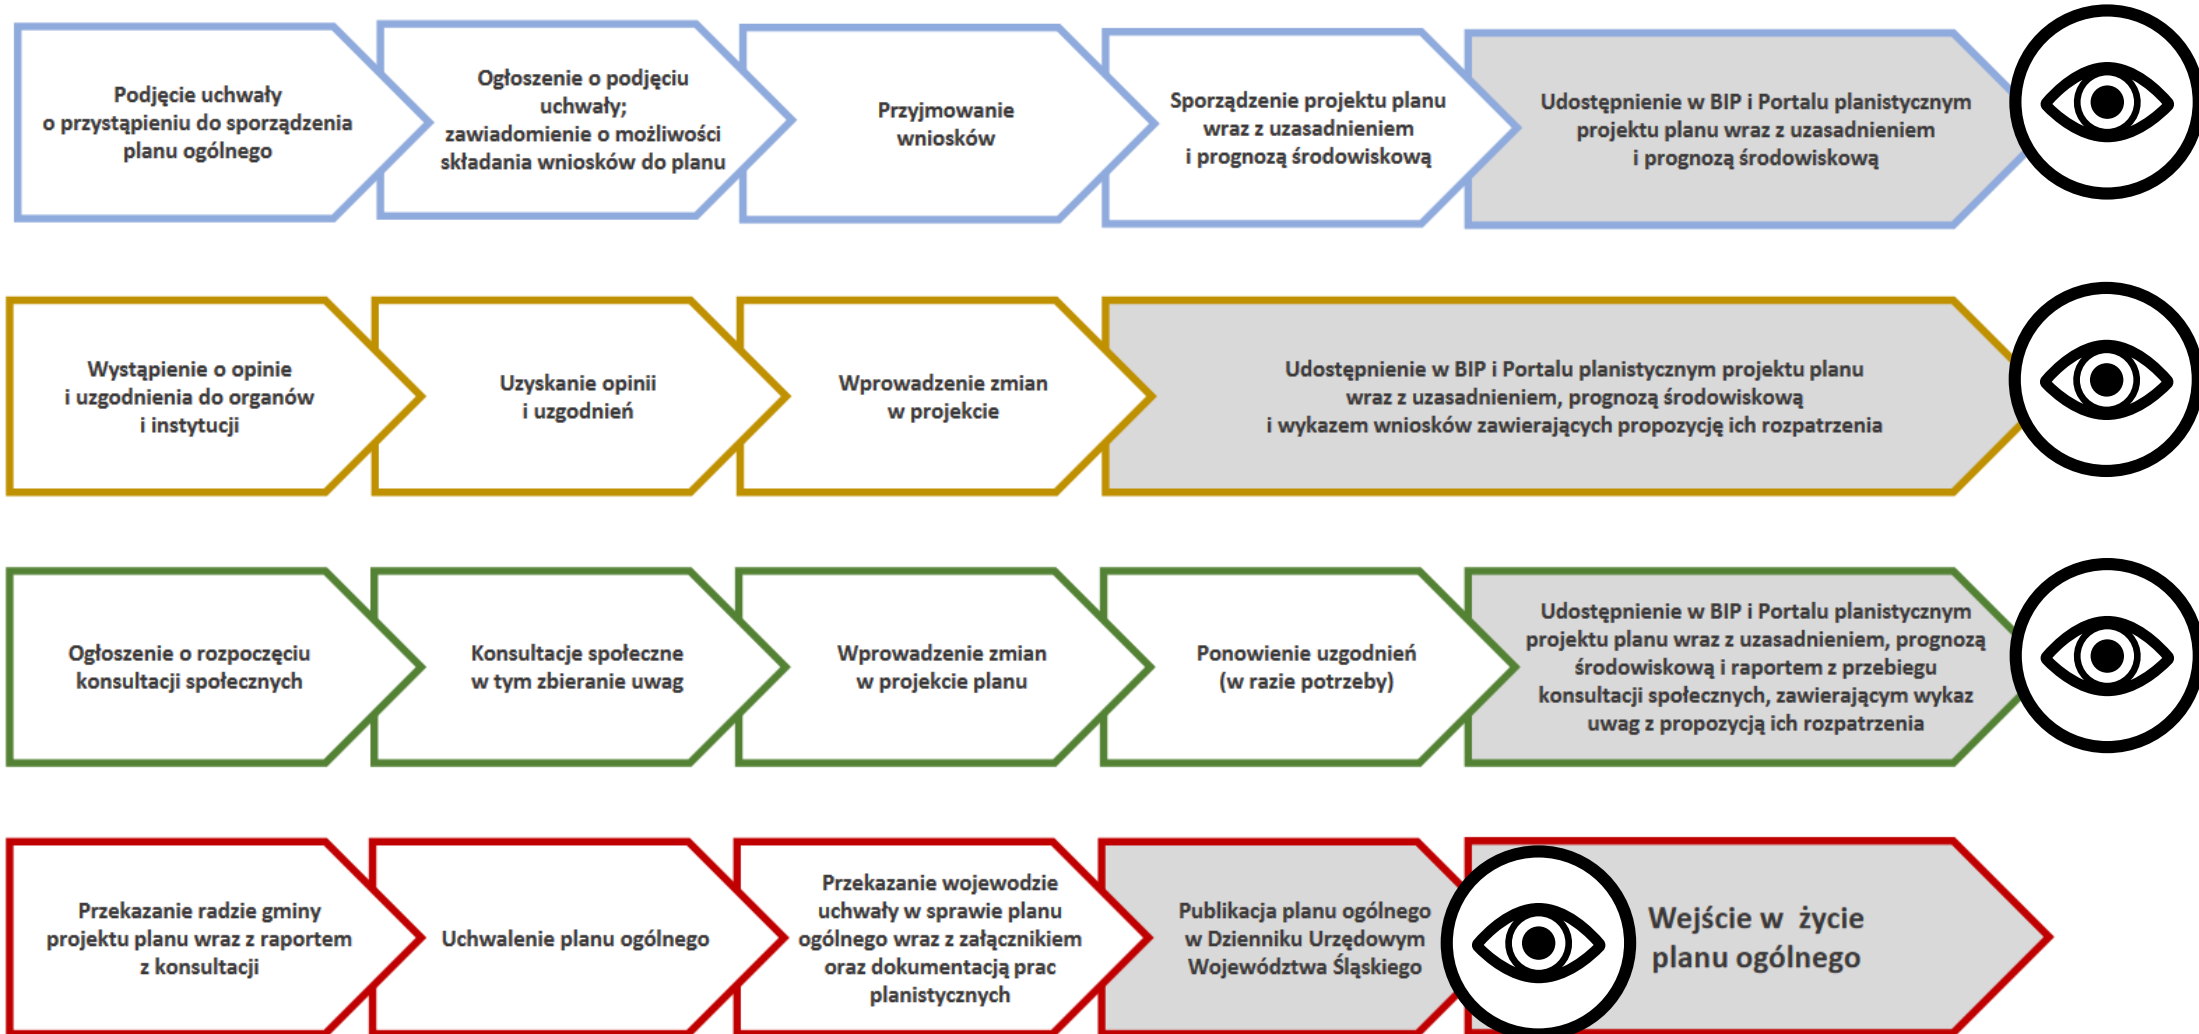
Podjęcie uchwały o przystąpieniu do sporządzenia planu ogólnego

Ogłoszenie o podjęciu uchwały; zawiadomienie o możliwości składania wniosków do planu

Przyjmowanie wniosków

Sporządzenie projektu planu wraz z uzasadnieniem i prognozą środowiskową

Udostępnienie w BIP i Portalu planistycznym projektu planu wraz z uzasadnieniem i prognozą środowiskową

Wystąpienie o opinie i uzgodnienia do organów i instytucji

Uzyskanie opinii i uzgodnień

Wprowadzenie zmian w projekcie

Udostępnienie w BIP i Portalu planistycznym projektu planu wraz z uzasadnieniem, prognozą środowiskową i wykazem wniosków zawierających propozycję ich rozpatrzenia

Ogłoszenie o rozpoczęciu konsultacji społecznych

Konsultacje społeczne w tym zbieranie uwag

Wprowadzenie zmian w projekcie planu

Ponowienie uzgodnień (w razie potrzeby)

Udostępnienie w BIP i Portalu planistycznym projektu planu wraz z uzasadnieniem, prognozą środowiskową i raportem z przebiegu konsultacji społecznych, zawierającym wykaz uwag z propozycją ich rozpatrzenia

Przekazanie radzie gminy projektu planu wraz z raportem z konsultacji

Uchwalenie planu ogólnego

Przekazanie wojewodzie uchwały w sprawie planu ogólnego wraz z załącznikiem oraz dokumentacją prac planistycznych

Publikacja planu ogólnego w Dzienniku Urzędowym Województwa Śląskiego

Wejście w życie planu ogólnego